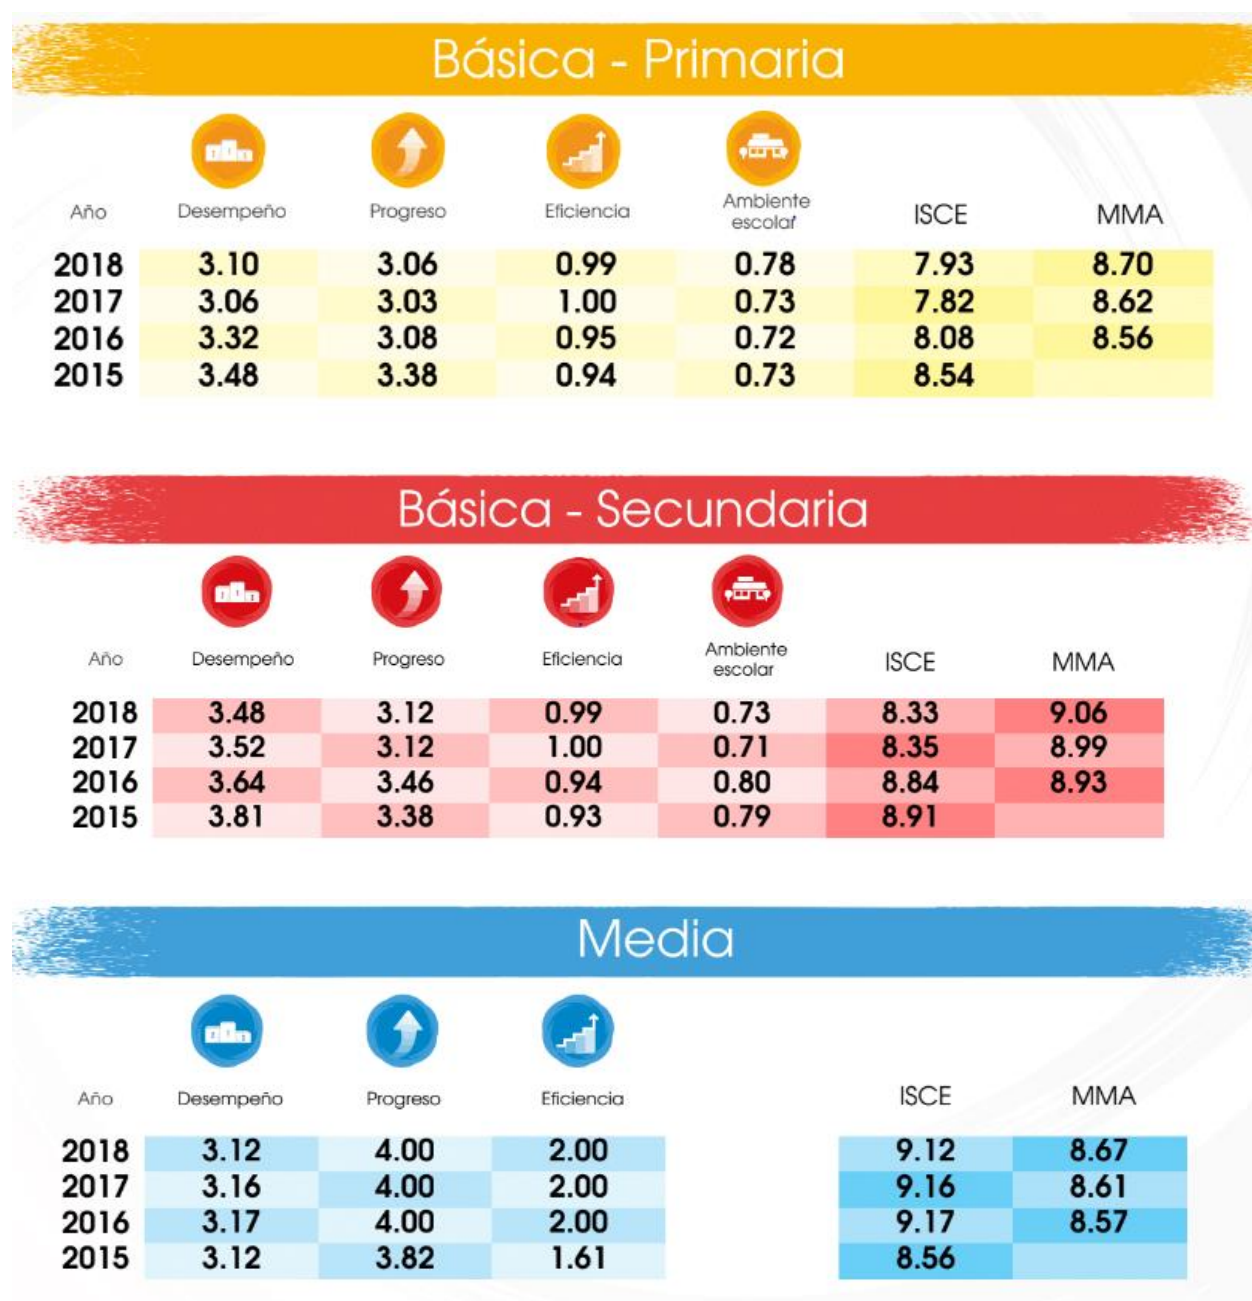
Básica - Primaria

| Año | Desempeño | Progreso | Eficiencia | Ambiente escolar | ISCE | MMA |
|---|---|---|---|---|---|---|
| 2018 | 3.10 | 3.06 | 0.99 | 0.78 | 7.93 | 8.70 |
| 2017 | 3.06 | 3.03 | 1.00 | 0.73 | 7.82 | 8.62 |
| 2016 | 3.32 | 3.08 | 0.95 | 0.72 | 8.08 | 8.56 |
| 2015 | 3.48 | 3.38 | 0.94 | 0.73 | 8.54 | |

Básica - Secundaria

| Año | Desempeño | Progreso | Eficiencia | Ambiente escolar | ISCE | MMA |
|---|---|---|---|---|---|---|
| 2018 | 3.48 | 3.12 | 0.99 | 0.73 | 8.33 | 9.06 |
| 2017 | 3.52 | 3.12 | 1.00 | 0.71 | 8.35 | 8.99 |
| 2016 | 3.64 | 3.46 | 0.94 | 0.80 | 8.84 | 8.93 |
| 2015 | 3.81 | 3.38 | 0.93 | 0.79 | 8.91 | |

Media

| Año | Desempeño | Progreso | Eficiencia | ISCE | MMA |
|---|---|---|---|---|---|
| 2018 | 3.12 | 4.00 | 2.00 | 9.12 | 8.67 |
| 2017 | 3.16 | 4.00 | 2.00 | 9.16 | 8.61 |
| 2016 | 3.17 | 4.00 | 2.00 | 9.17 | 8.57 |
| 2015 | 3.12 | 3.82 | 1.61 | 8.56 | |